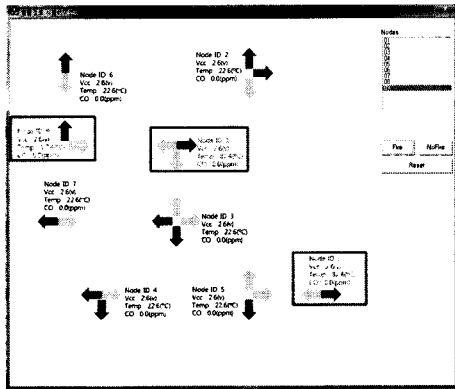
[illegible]

Node ID 6
Vcc 2.6(v)
Temp 22.6(°C)
CO 0.0(ppm)

Node ID 2
Vcc 2.6(v)
Temp 22.6(°C)
CO 0.0(ppm)

Nodes

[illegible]

Node ID 1
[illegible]

Node ID 7
Vcc 2.6(v)
Temp 22.6(°C)
CO 0.0(ppm)

Node ID 3
Vcc 2.6(v)
Temp 22.6(°C)
CO 0.0(ppm)

Fire
NoFire
Reset

Node ID 4
Vcc 2.6(v)
Temp 22.6(°C)
CO 0.0(ppm)

Node ID 5
Vcc 2.6(v)
Temp 22.6(°C)
CO 0.0(ppm)

Node ID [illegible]
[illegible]